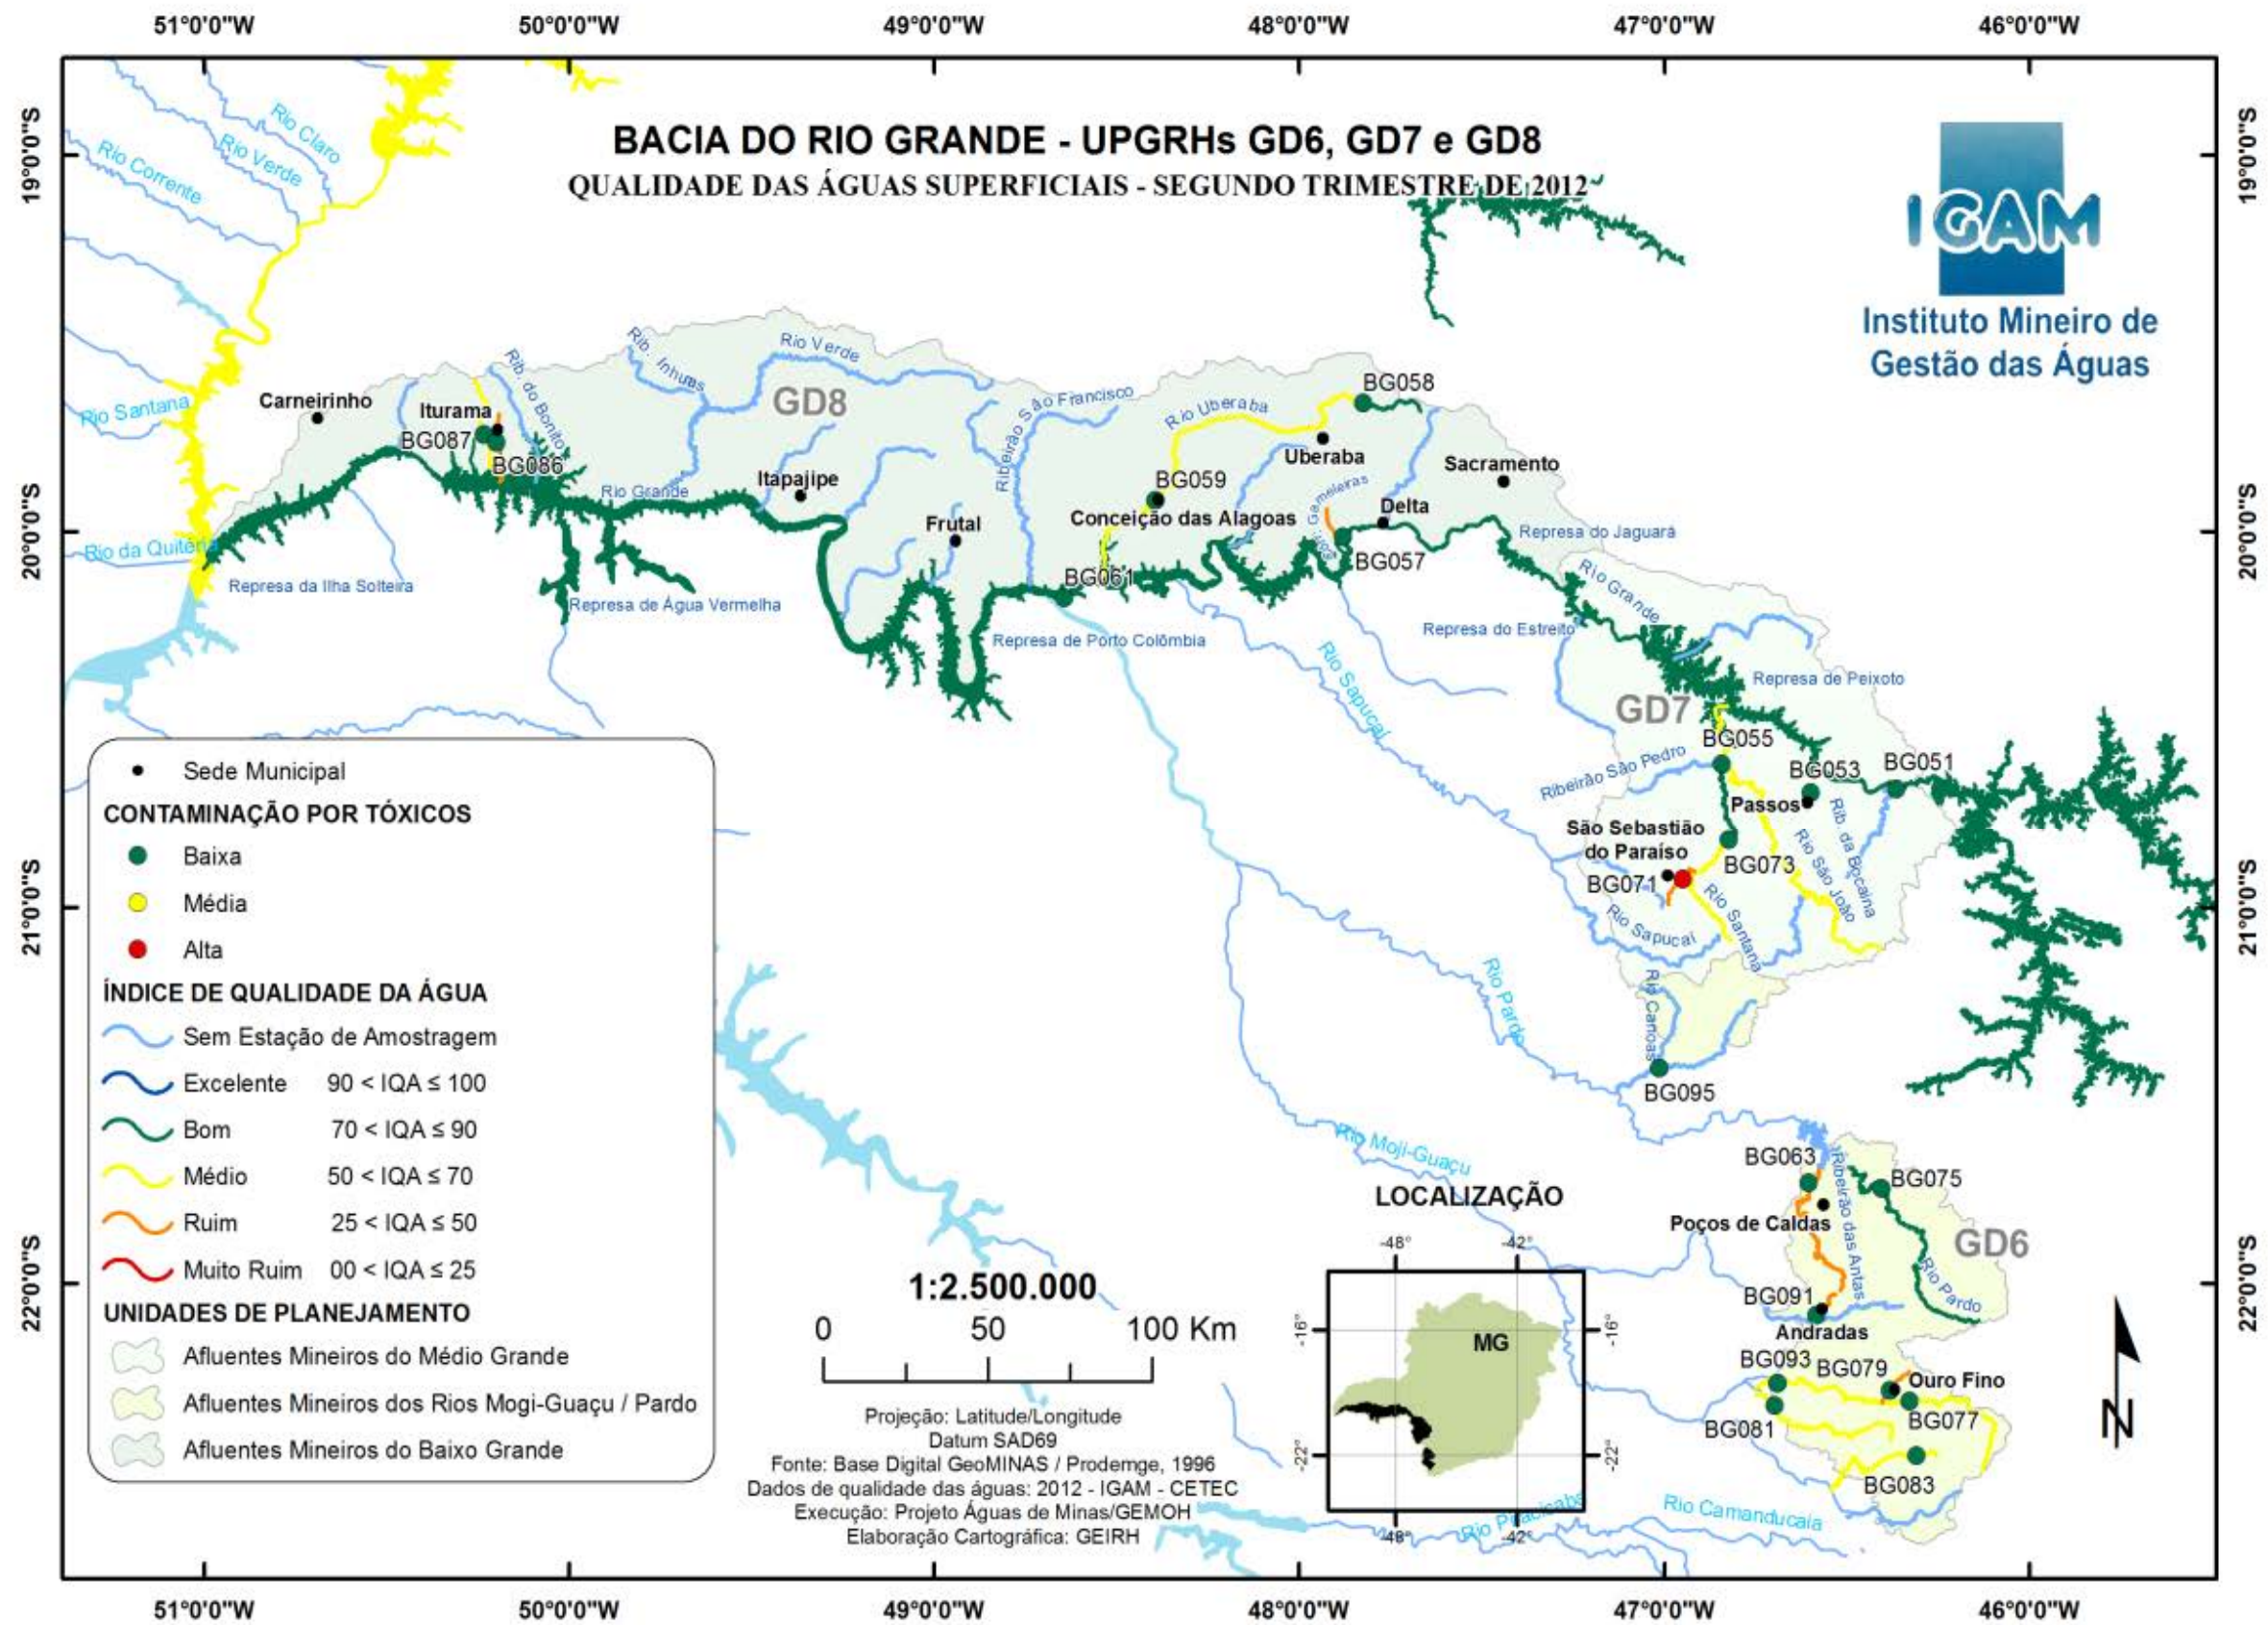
51°0'0"W 50°0'0"W 49°0'0"W 48°0'0"W 47°0'0"W 46°0'0"W

19°0'0"S 20°0'0"S 21°0'0"S 22°0'0"S

BACIA DO RIO GRANDE - UPGRHs GD6, GD7 e GD8
QUALIDADE DAS ÁGUAS SUPERFICIAIS - SEGUNDO TRIMESTRE DE 2012

IGAM
Instituto Mineiro de Gestão das Águas

Rio Claro
Rio Verde
Rio Corrente
Rio Santana
Rio da Quitéria
Represa da Ilha Solteira
Represa de Água Vermelha
Represa de Porto Colômbia
Rib. do Bonito
Rib. Inhuns
Rio Verde
GD8
Ribeirão São Francisco
Rio Uberaba
Rio Grande
Carneirinho
Iturama
BG087
BG086
Itapajipe
Frutal
BG059
Conceição das Alagoas
BG061
BG058
Uberaba
Sacramento
Delta
Gameleiras
BG057
Represa do Jaguara
Rio Grande
Represa do Estreito
Rio Sapucaí
Represa de Peixoto
GD7
BG055
Ribeirão São Pedro
BG053
BG051
Passos
São Sebastião do Paraíso
BG073
BG071
Rib. da Bocaina
Rio São João
Rio Santana
Rio Sapucaí
Rio Pardo
Rio Canoas
BG095
Rio Moji-Guaçu
BG063
BG075
Poços de Caldas
Ribeirão das Antas
GD6
Rio Pardo
BG091
Andradas
BG093
BG079
Ouro Fino
BG077
BG081
BG083
Rio Camanducaia
Rio Piracicaba

Sede Municipal
CONTAMINAÇÃO POR TÓXICOS
Baixa
Média
Alta
ÍNDICE DE QUALIDADE DA ÁGUA
Sem Estação de Amostragem
Excelente $90 < IQA \leq 100$
Bom $70 < IQA \leq 90$
Médio $50 < IQA \leq 70$
Ruim $25 < IQA \leq 50$
Muito Ruim $00 < IQA \leq 25$
UNIDADES DE PLANEJAMENTO
Afluentes Mineiros do Médio Grande
Afluentes Mineiros dos Rios Mogi-Guaçu / Pardo
Afluentes Mineiros do Baixo Grande

1:2.500.000
0 50 100 Km

Projeção: Latitude/Longitude
Datum SAD69
Fonte: Base Digital GeoMINAS / Prodemge, 1996
Dados de qualidade das águas: 2012 - IGAM - CETEC
Execução: Projeto Águas de Minas/GEMOH
Elaboração Cartográfica: GEIRH

LOCALIZAÇÃO
-48° -42°
-16° -22°
MG

N